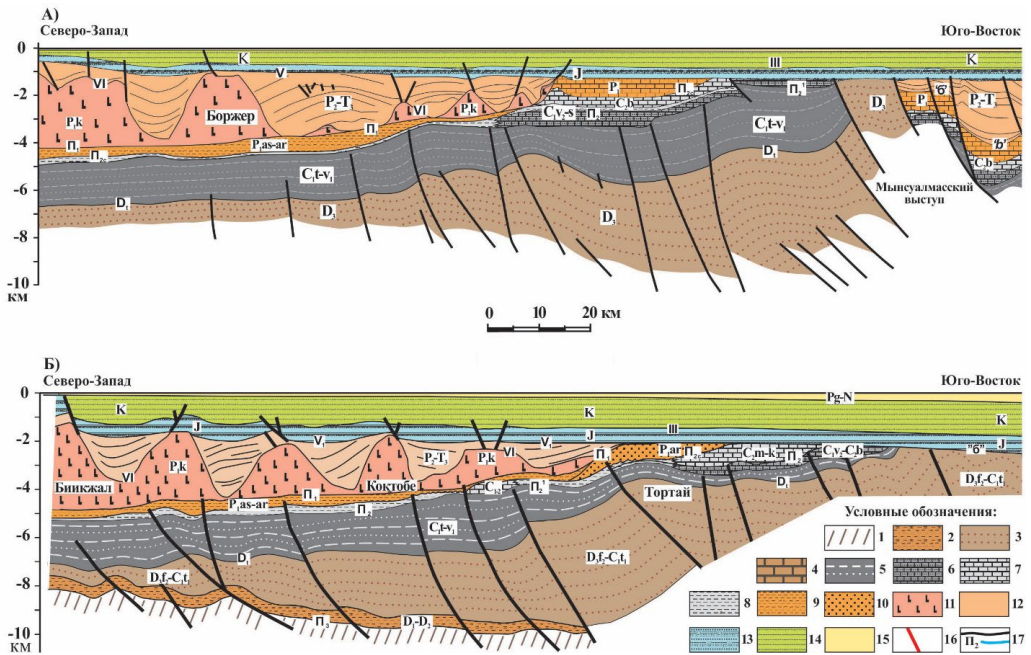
А)
Северо-Запад
Юго-Восток
0
-2
-4
-6
-8
-10
км
K
V
VI
III
K
J
P
"б"
$P_2$-$T_1$
P
$П_1$
$П_1^1$
$D_3$
$P_1k$
Боржер
$P_2$-$T_1$
VI
$P_1k$
$C_1V_2$-s
$C_2b$
$П_1$
$П_1$
$C_1t$-$v_1$
"в"
$C_2b$
$П_1$
$П_{2c}$
$P_1as$-ar
$D_3$
$C_1t$-$v_1$
Мынсуалмасский выступ
$D_3$
$D_3$
$D_3$
0
10
20 км

Б)
Северо-Запад
Юго-Восток
0
-2
-4
-6
-8
-10
км
Pg-N
K
K
K
III
J
J
$V_1$
$V_1$
"б"
$P_2$-$T_1$
$P_1k$
VI
$P_1ar$
$П_2$
$C_2m$-$k_1$
$П_2$
$C_1V_2$-$C_2b$
Биикжал
VI
$P_1k$
$П_1$
$П_1$
$D_3f_2$-$C_1t_1$
Коктобе
$C_{1-2}$
$П_1^1$
$D_3$
$P_1as$-ar
$П_2$
Тортай
$C_1t$-$v_1$
$D_3$
$D_3f_2$-$C_1t_1$
$D_3f_2$-$C_1t_1$
$П_3$
$D_1$-$D_2$
Условные обозначения:
1
2
3
4
5
6
7
8
9
10
11
12
13
14
15
16
$П_2$
17